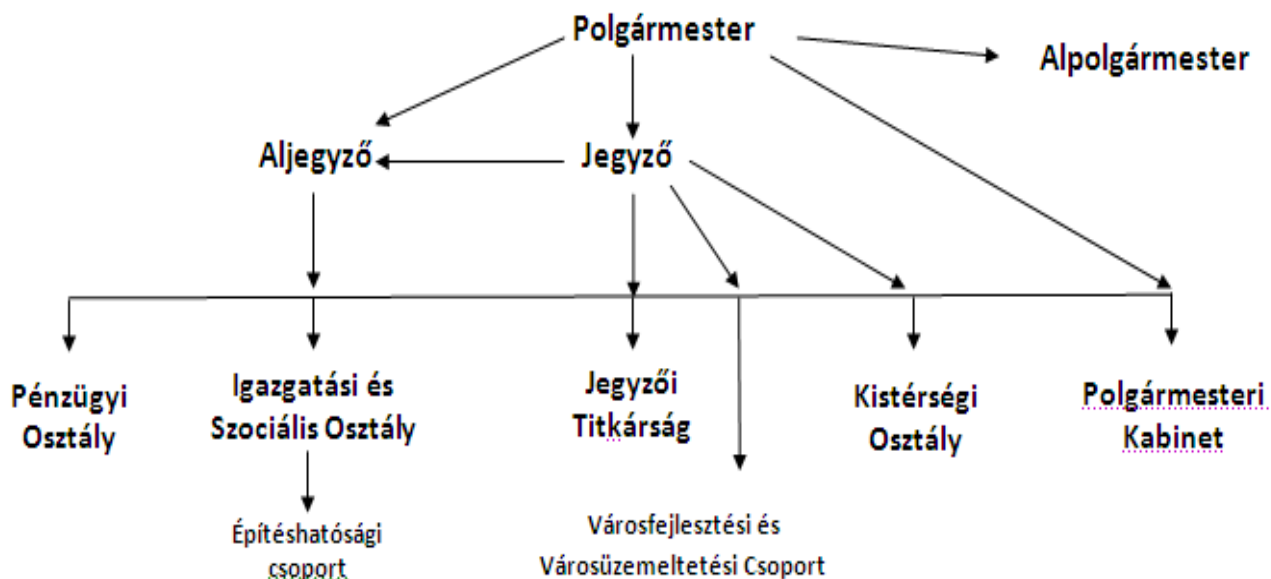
Polgármester

Alpolgármester

Aljegyző

Jegyző

Pénzügyi Osztály

Igazgatási és Szociális Osztály

Jegyzői Titkárság

Kistérségi Osztály

Polgármesteri Kabinet

Építéshatósági csoport

Városfejlesztési és Városüzemeltetési Csoport